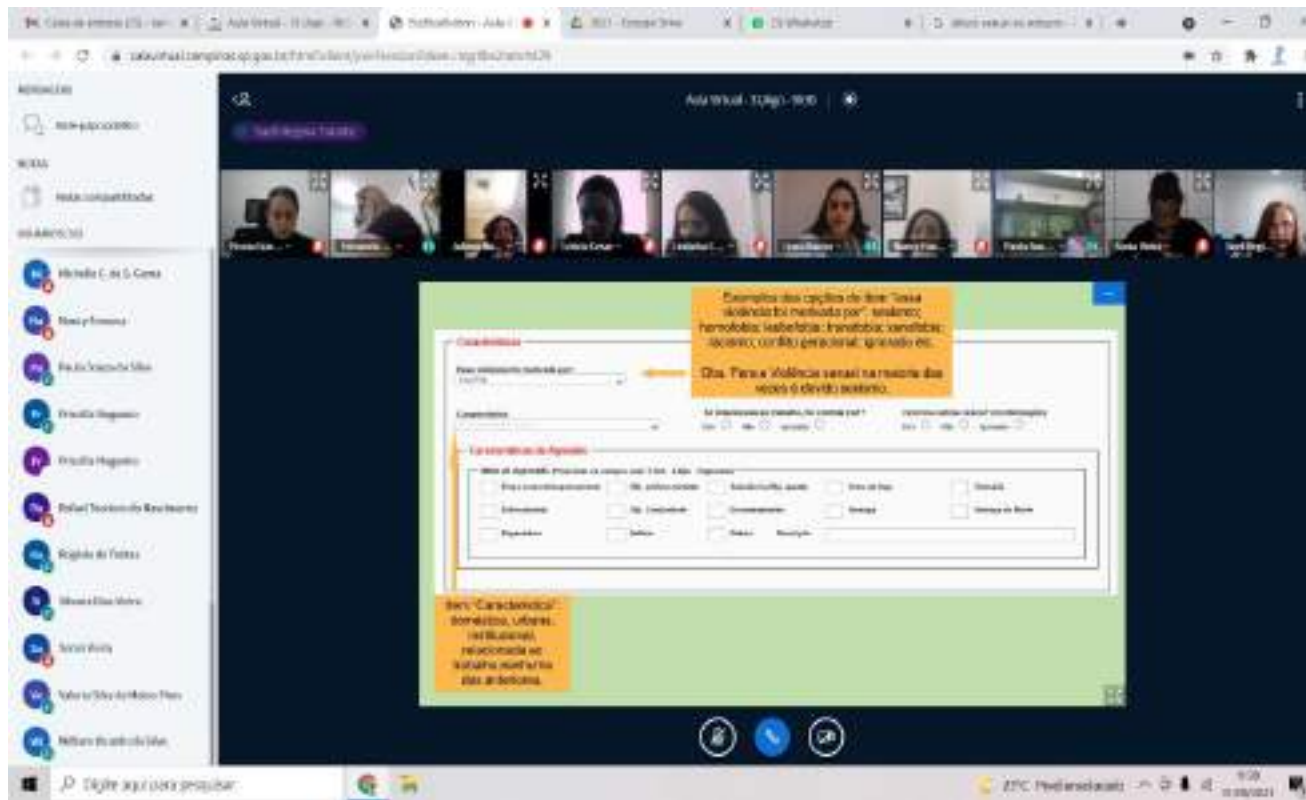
Aula Virtual - 31/Ago - 9h00

MENSAGENS
Notas compartilhadas
USUÁRIOS (12)

Michelle C. de S. Gama
Priscila Magueiro
Priscila Magueiro
Rafael Teixeira do Nascimento
Rogério de Freitas
Valeria Silva de Mattos Pires

Exemplos das opções de itens "essa violência foi motivada por": sexismo; homofobia; lesbofobia; transfobia; xenofobia; racismo; conflito geracional; ignorado etc.

Obs. Para a violência sexual na maioria das vezes é devido sexismo.

Características

Característica da Agressão

Item "Característica": doméstica, urbana, institucional, relacionada ao trabalho, conforme dias anteriores.

Digite aqui para pesquisar
23°C Predominantemente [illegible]